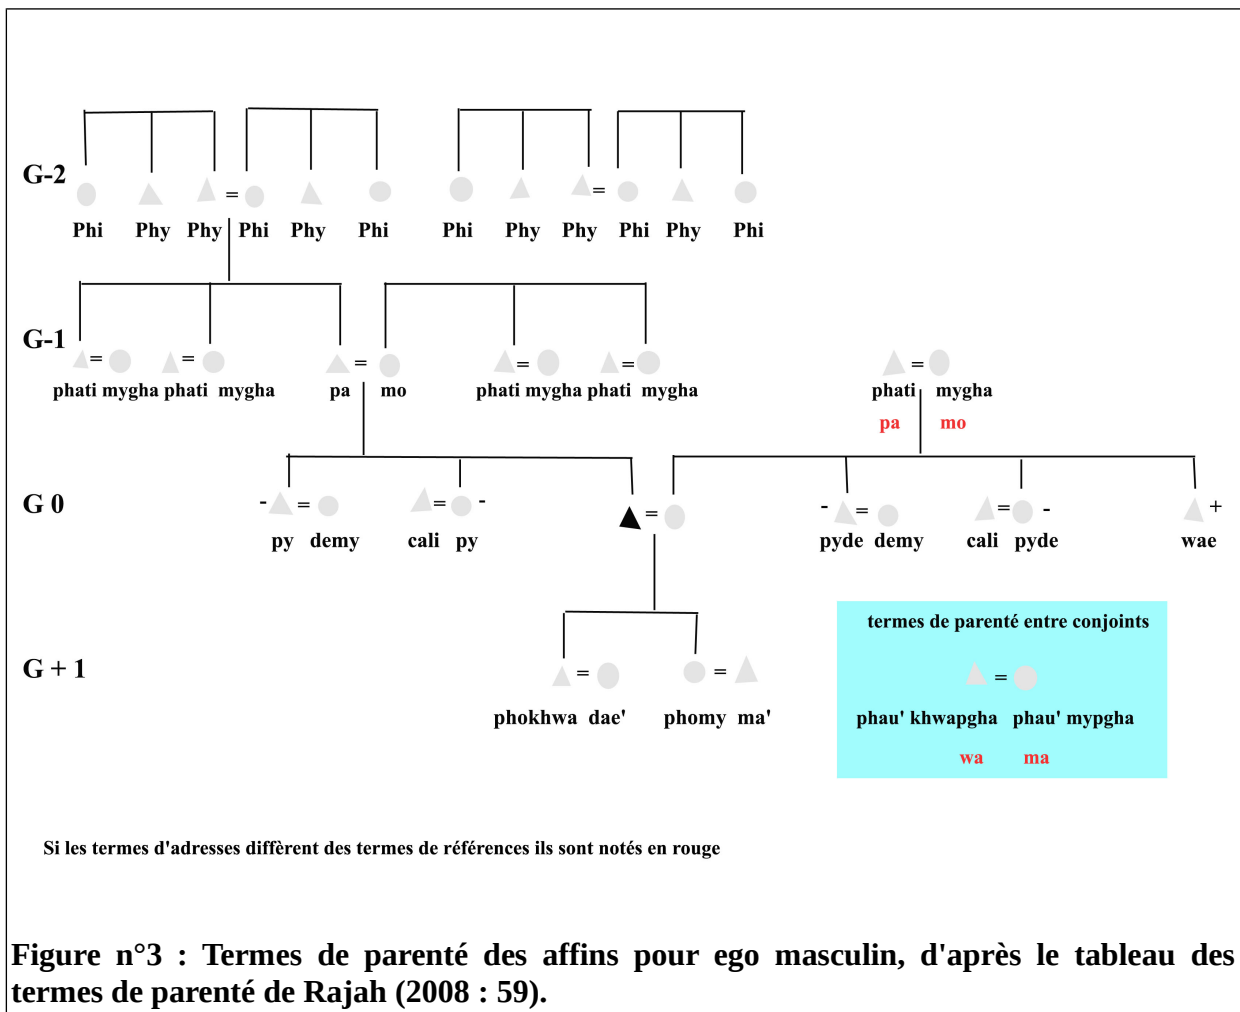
G-2

Phi Phy Phy Phi Phy Phi Phi Phy Phy Phi Phy Phi

G-1

phati mygha phati mygha pa mo phati mygha phati mygha phati mygha
pa mo

G 0

- = py demy = - cali py = - = pyde demy = - cali pyde + wae

G + 1

= phokhwa dae' = phomy ma'

termes de parenté entre conjoints
=
phau' khwapgha phau' mypgha
wa ma

Si les termes d'adresses diffèrent des termes de références ils sont notés en rouge

Figure n°3 : Termes de parenté des affins pour ego masculin, d'après le tableau des termes de parenté de Rajah (2008 : 59).